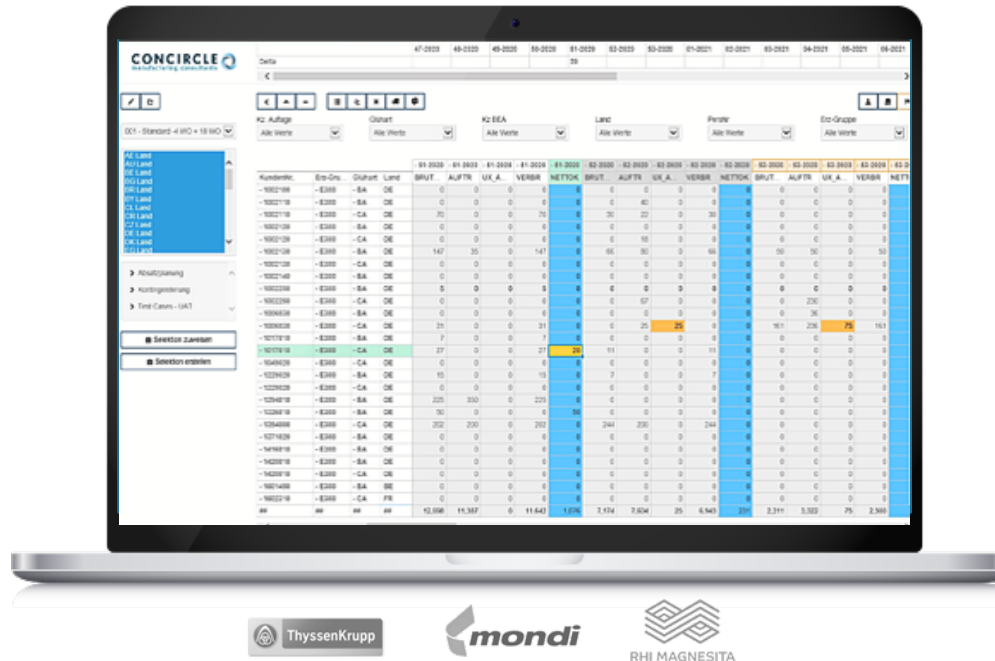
CONCIRCLE
manufacturing consultants

| | 47-2020 | 48-2020 | 49-2020 | 50-2020 | 01-2020 | 02-2020 | 03-2020 | 01-2021 | 02-2021 | 03-2021 | 04-2021 | 05-2021 | 06-2021 |
|---|---|---|---|---|---|---|---|---|---|---|---|---|---|
| Delta | | | | | 39 | | | | | | | | |

001 - Standard -4 WO + 18 WO

AE Land
AU Land
BE Land
BG Land
BR Land
BY Land
CL Land
CN Land
CZ Land
DE Land
DK Land
EG Land

Absatzplanung
Kontingentierung
Time Canvas - UAT

Selektion zuweisen
Selektion erstellen

Kz. Auftage: Alle Werte
Glühart: Alle Werte
Kz BEA: Alle Werte
Land: Alle Werte
Perste: Alle Werte
Erz-Gruppe: Alle Werte

| KundenNr. | Erz-Gru... | Glühart | Land | BRUT... | AUFTR | UX_A... | VERBR | NETTOK | BRUT... | AUFTR | UX_A... | VERBR | NETTOK | BRUT... | AUFTR | UX_A... | VERBR | NETT |
|---|---|---|---|---|---|---|---|---|---|---|---|---|---|---|---|---|---|---|
| 10002188 | E300 | BA | DE | 0 | 0 | 0 | 0 | 0 | 0 | 0 | 0 | 0 | 0 | 0 | 0 | 0 | 0 | |
| 10002118 | E300 | BA | DE | 0 | 0 | 0 | 0 | 0 | 0 | 40 | 0 | 0 | 0 | 0 | 0 | 0 | 0 | |
| 10002118 | E300 | BA | DE | 70 | 0 | 0 | 70 | 0 | 30 | 22 | 0 | 30 | 0 | 0 | 0 | 0 | 0 | |
| 10002108 | E300 | BA | DE | 0 | 0 | 0 | 0 | 0 | 0 | 0 | 0 | 0 | 0 | 0 | 0 | 0 | 0 | |
| 10002108 | E300 | CA | DE | 0 | 0 | 0 | 0 | 0 | 0 | 55 | 0 | 0 | 0 | 0 | 0 | 0 | 0 | |
| 10002128 | E300 | BA | DE | 147 | 35 | 0 | 147 | 0 | 66 | 50 | 0 | 66 | 0 | 50 | 50 | 0 | 50 | |
| 10002128 | E300 | CA | DE | 0 | 0 | 0 | 0 | 0 | 0 | 0 | 0 | 0 | 0 | 0 | 0 | 0 | 0 | |
| 10002148 | E300 | BA | DE | 0 | 0 | 0 | 0 | 0 | 0 | 0 | 0 | 0 | 0 | 0 | 0 | 0 | 0 | |
| 10002288 | E300 | BA | DE | 5 | 0 | 0 | 5 | 0 | 0 | 0 | 0 | 0 | 0 | 0 | 0 | 0 | 0 | |
| 10002288 | E300 | BA | DE | 0 | 0 | 0 | 0 | 0 | 0 | 57 | 0 | 0 | 0 | 0 | 230 | 0 | 0 | |
| 10006838 | E300 | BA | DE | 0 | 0 | 0 | 0 | 0 | 0 | 0 | 0 | 0 | 0 | 0 | 36 | 0 | 0 | |
| 10006838 | E300 | BA | DE | 31 | 0 | 0 | 31 | 0 | 0 | 21 | 25 | 0 | 0 | 161 | 236 | 75 | 161 | |
| 10178818 | E300 | BA | DE | 7 | 0 | 0 | 7 | 0 | 0 | 0 | 0 | 0 | 0 | 0 | 0 | 0 | 0 | |
| 10046828 | E300 | CA | DE | 0 | 0 | 0 | 0 | 0 | 0 | 0 | 0 | 0 | 0 | 0 | 0 | 0 | 0 | |
| 10178818 | E300 | CA | DE | 27 | 0 | 0 | 27 | 24 | 11 | 0 | 0 | 11 | 0 | 0 | 0 | 0 | 0 | |
| 10229828 | E300 | BA | DE | 0 | 0 | 0 | 0 | 0 | 0 | 0 | 0 | 0 | 0 | 0 | 0 | 0 | 0 | |
| 10229828 | E300 | BA | DE | 15 | 0 | 0 | 15 | 0 | 7 | 0 | 0 | 7 | 0 | 0 | 0 | 0 | 0 | |
| 10229828 | E300 | BA | DE | 0 | 0 | 0 | 0 | 0 | 0 | 0 | 0 | 0 | 0 | 0 | 0 | 0 | 0 | |
| 10294818 | E300 | BA | DE | 225 | 330 | 0 | 225 | 0 | 0 | 0 | 0 | 0 | 0 | 0 | 0 | 0 | 0 | |
| 10226818 | E300 | BA | DE | 50 | 0 | 0 | 0 | 50 | 0 | 0 | 0 | 0 | 0 | 0 | 0 | 0 | 0 | |
| 10364888 | E300 | BA | DE | 202 | 200 | 0 | 202 | 0 | 244 | 230 | 0 | 244 | 0 | 0 | 0 | 0 | 0 | |
| 10371828 | E300 | BA | DE | 0 | 0 | 0 | 0 | 0 | 0 | 0 | 0 | 0 | 0 | 0 | 0 | 0 | 0 | |
| 10416818 | E300 | BA | DE | 0 | 0 | 0 | 0 | 0 | 0 | 0 | 0 | 0 | 0 | 0 | 0 | 0 | 0 | |
| 10420818 | E300 | BA | DE | 0 | 0 | 0 | 0 | 0 | 0 | 0 | 0 | 0 | 0 | 0 | 0 | 0 | 0 | |
| 10420818 | E300 | CA | DE | 0 | 0 | 0 | 0 | 0 | 0 | 0 | 0 | 0 | 0 | 0 | 0 | 0 | 0 | |
| 10601488 | E300 | BA | BE | 0 | 0 | 0 | 0 | 0 | 0 | 0 | 0 | 0 | 0 | 0 | 0 | 0 | 0 | |
| 10602218 | E300 | CA | FR | 0 | 0 | 0 | 0 | 0 | 0 | 0 | 0 | 0 | 0 | 0 | 0 | 0 | 0 | |
| ## | ## | ## | ## | 12,898 | 11,387 | 0 | 11,643 | 1,076 | 7,174 | 7,604 | 25 | 6,943 | 231 | 2,311 | 3,322 | 75 | 2,360 | |

ThyssenKrupp
mondi
RHI MAGNESITA